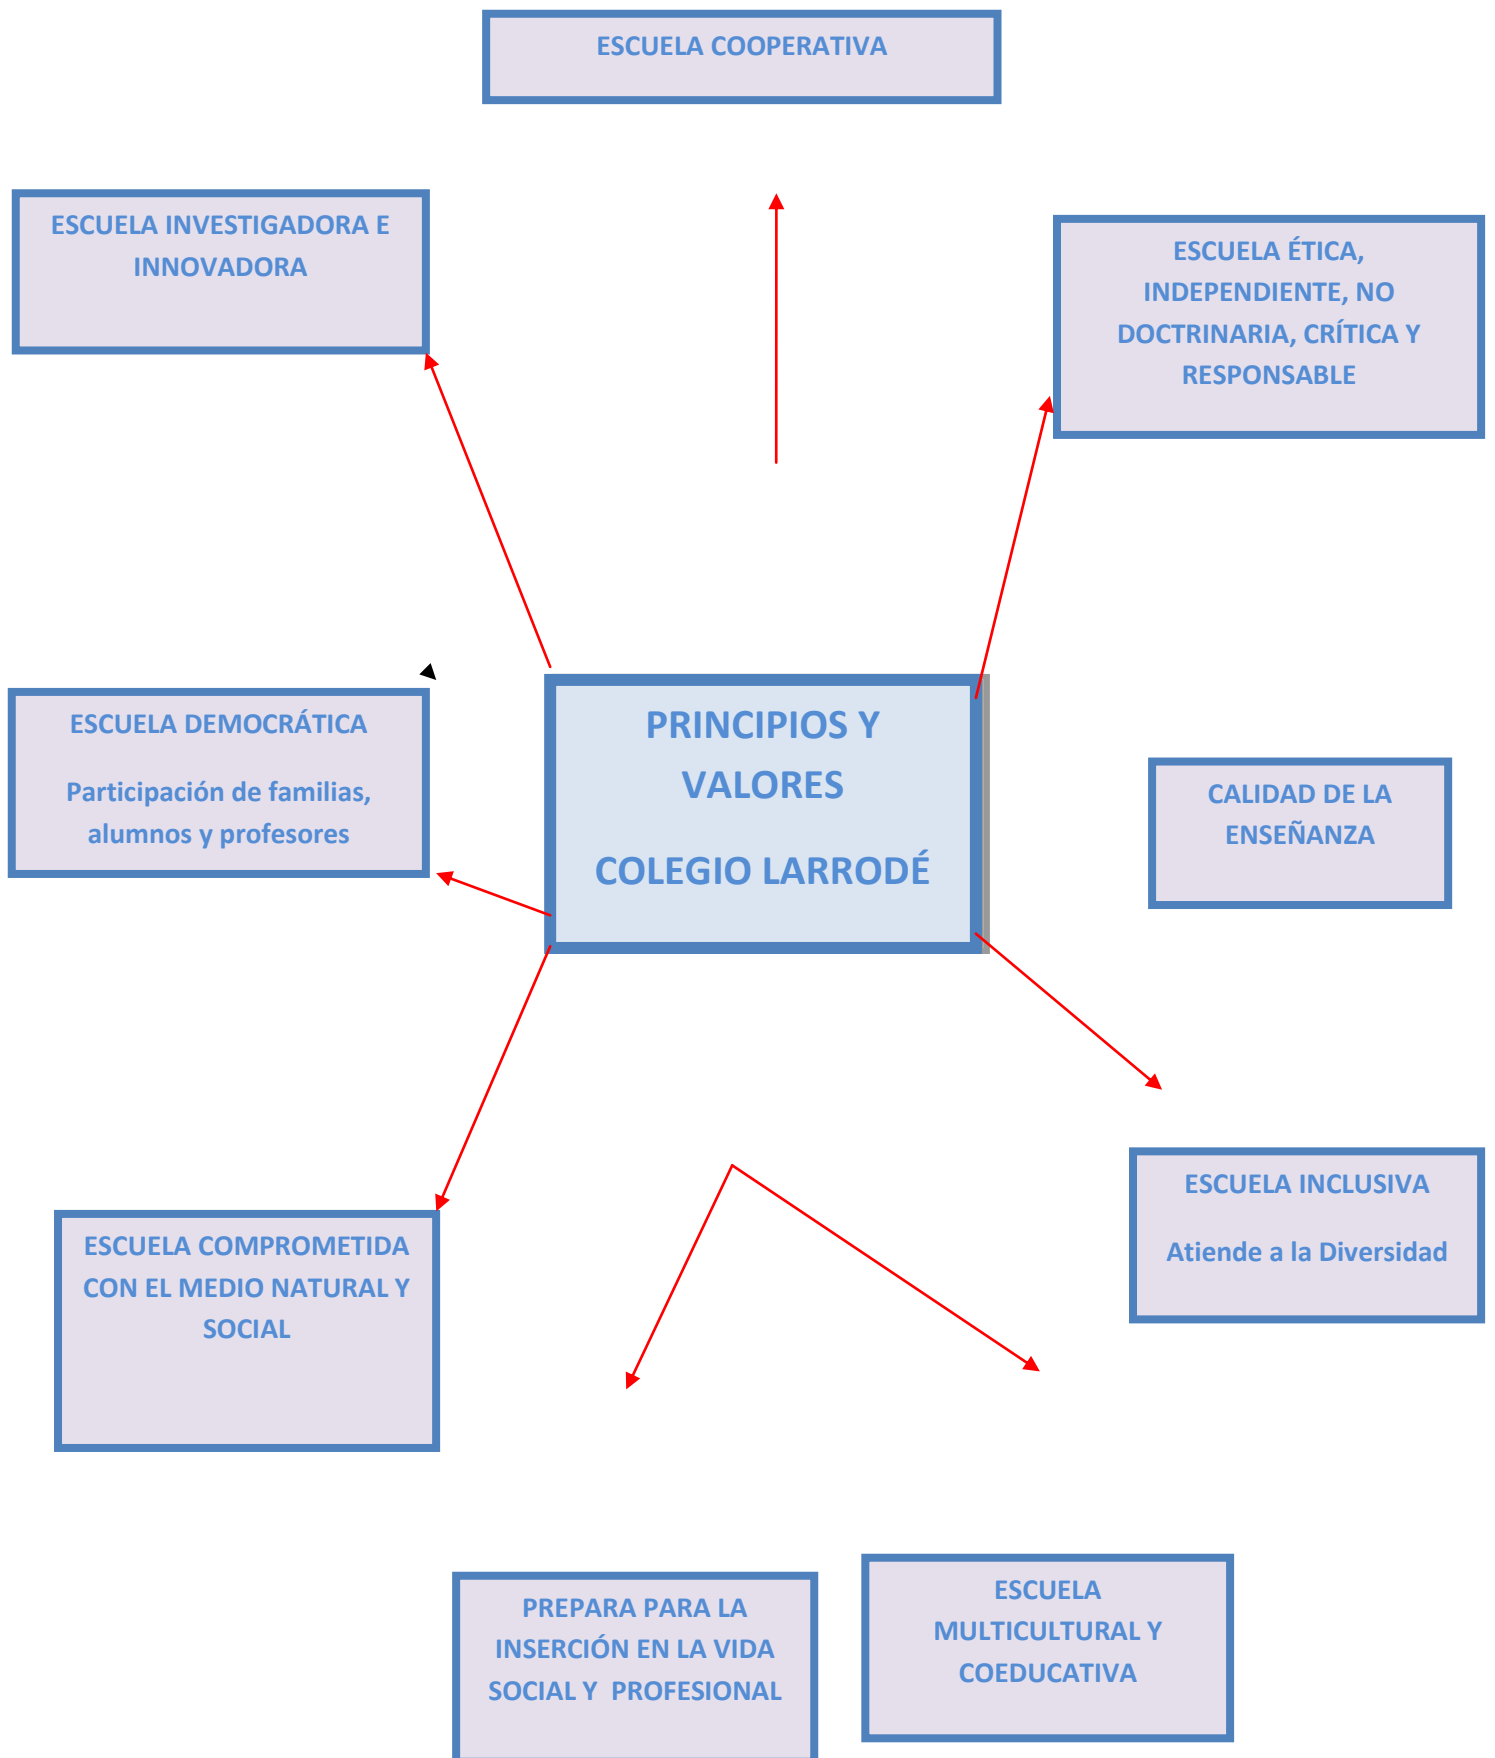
ESCUELA COOPERATIVA

ESCUELA INVESTIGADORA E INNOVADORA

ESCUELA ÉTICA, INDEPENDIENTE, NO DOCTRINARIA, CRÍTICA Y RESPONSABLE

PRINCIPIOS Y VALORES

COLEGIO LARRODÉ

ESCUELA DEMOCRÁTICA

Participación de familias, alumnos y profesores

CALIDAD DE LA ENSEÑANZA

ESCUELA INCLUSIVA

Atiende a la Diversidad

ESCUELA COMPROMETIDA CON EL MEDIO NATURAL Y SOCIAL

PREPARA PARA LA INSERCIÓN EN LA VIDA SOCIAL Y PROFESIONAL

ESCUELA MULTICULTURAL Y COEDUCATIVA